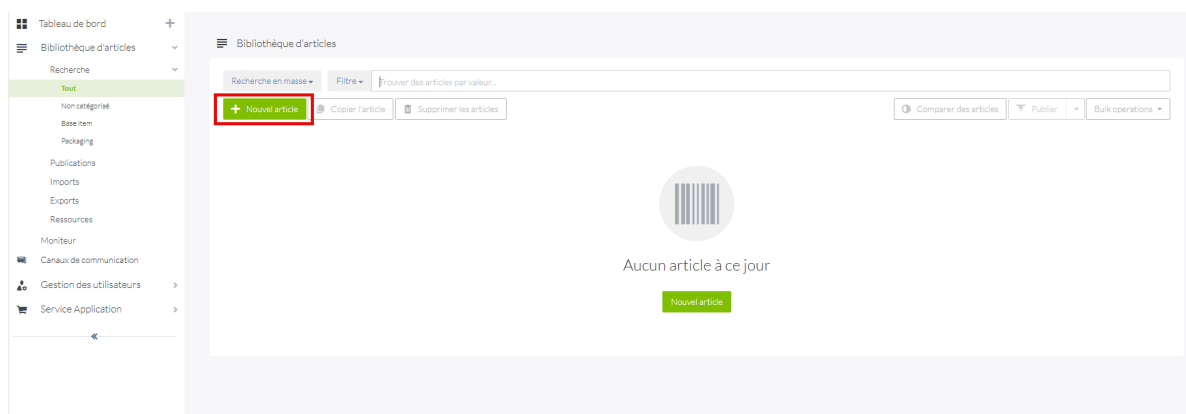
Tableau de bord +
Bibliothèque d'articles
Recherche
Tout
Non catégorisé
Base item
Packaging
Publications
Imports
Exports
Ressources
Moniteur
Canaux de communication
Gestion des utilisateurs
Service Application
«

Bibliothèque d'articles

Recherche en masse ▾
Filtre ▾
Trouver des articles par valeur...

+ Nouvel article
Copier l'article
Supprimer les articles
Comparer des articles
Publier
Bulk operations ▾

Aucun article à ce jour

Nouvel article